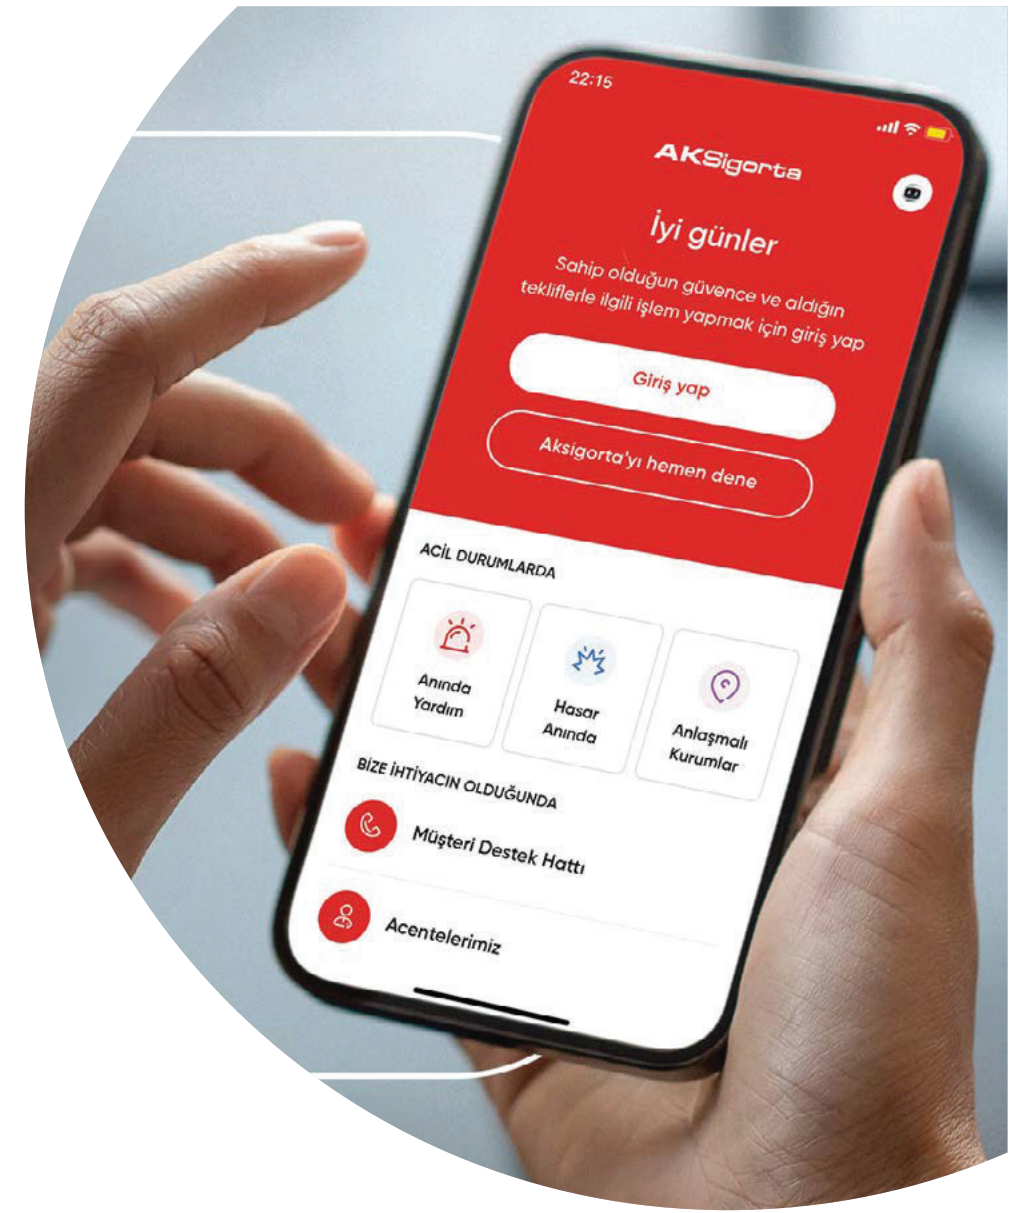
22:15

AKSigorta

İyi günler

Sahip olduğun güvence ve aldığın tekliflerle ilgili işlem yapmak için giriş yap

Giriş yap

Aksigorta'yı hemen dene

ACİL DURUMLARDA

Anında Yardım

Hasar Anında

Anlaşmalı Kurumlar

BİZE İHTİYACIN OLDUĞUNDA

Müşteri Destek Hattı

Acentelerimiz